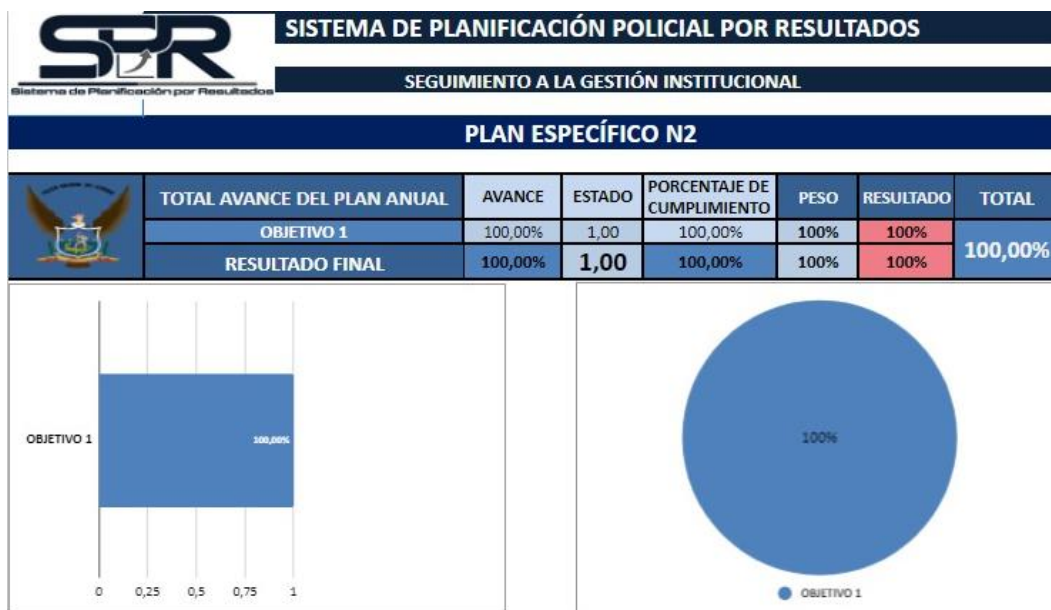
SPR
Sistema de Planificación por Resultados

SISTEMA DE PLANIFICACIÓN POLICIAL POR RESULTADOS

SEGUIMIENTO A LA GESTIÓN INSTITUCIONAL

PLAN ESPECÍFICO N2

| TOTAL AVANCE DEL PLAN ANUAL | AVANCE | ESTADO | PORCENTAJE DE CUMPLIMIENTO | PESO | RESULTADO | TOTAL |
|---|---|---|---|---|---|---|
| OBJETIVO 1 | 100,00% | 1,00 | 100,00% | 100% | 100% | 100,00% |
| RESULTADO FINAL | 100,00% | 1,00 | 100,00% | 100% | 100% | |

OBJETIVO 1
100,00%
0 0,25 0,5 0,75 1

100%
OBJETIVO 1